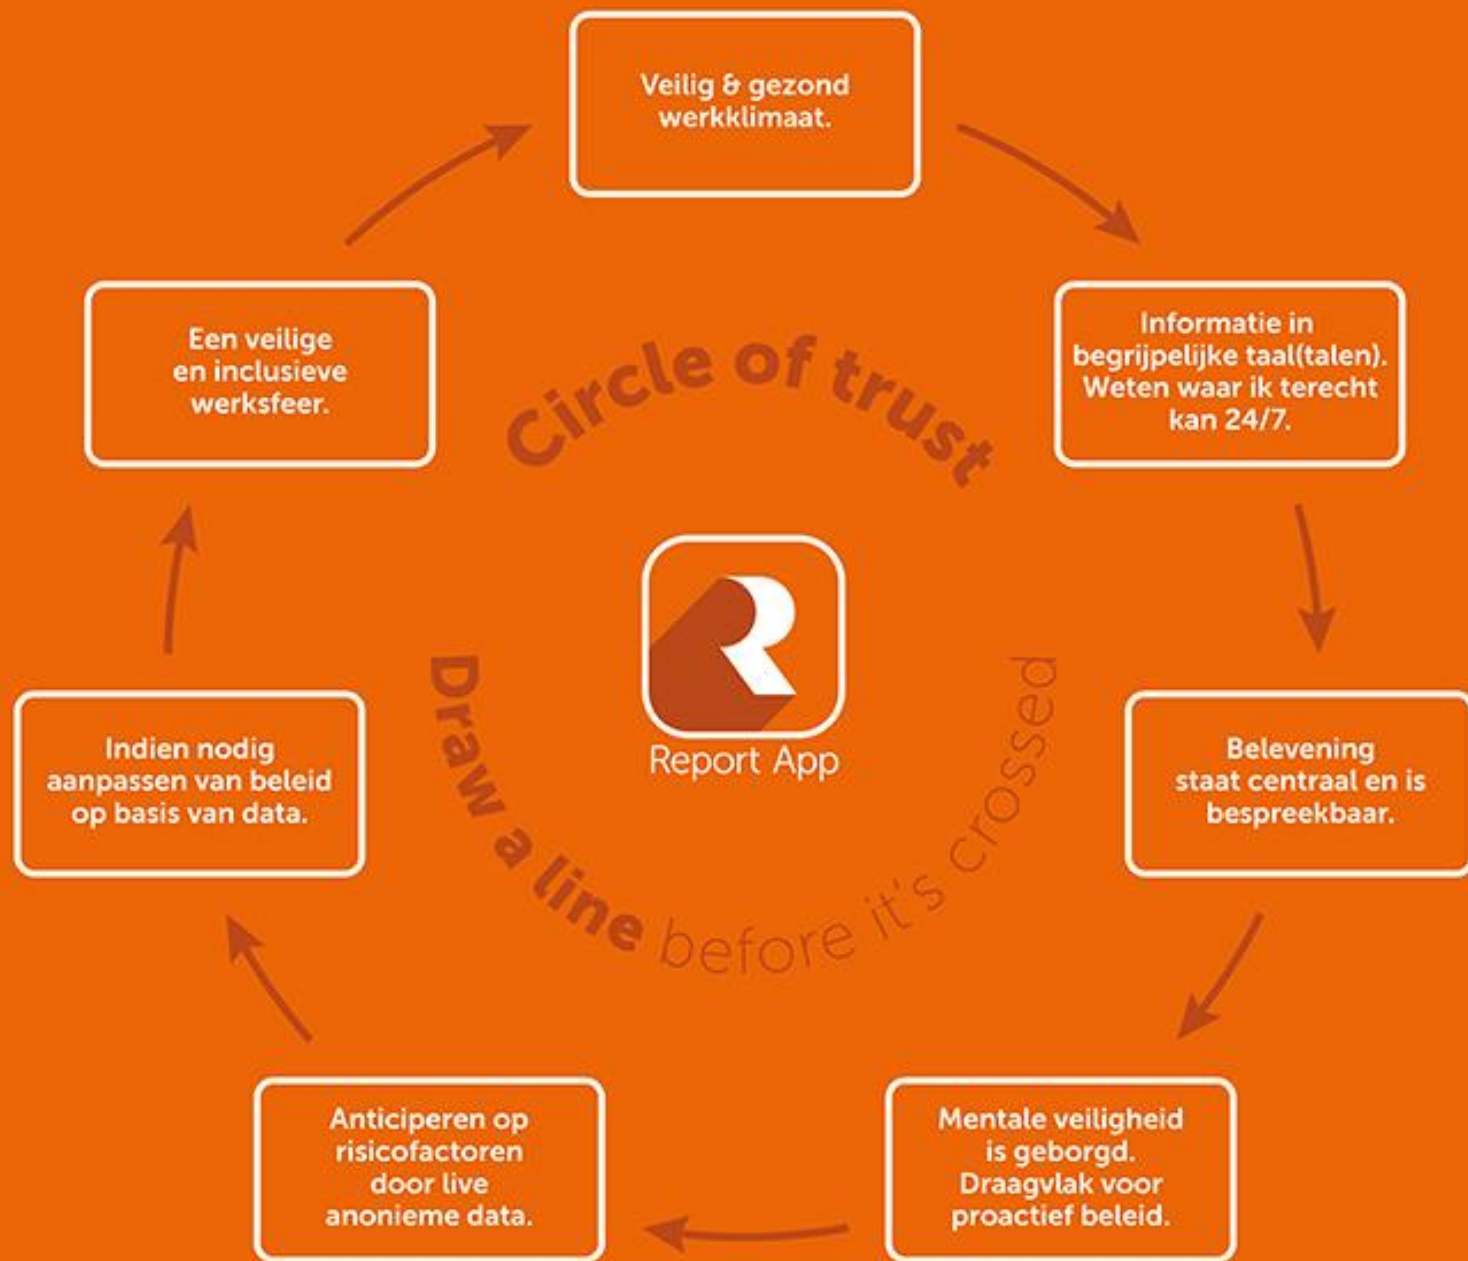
Veilig & gezond werkklimaat.

Informatie in begrijpelijke taal(talen). Weten waar ik terecht kan 24/7.

Belevening staat centraal en is bespreekbaar.

Mentale veiligheid is geborgd. Draagvlak voor proactief beleid.

Anticiperen op risicofactoren door live anonieme data.

Indien nodig aanpassen van beleid op basis van data.

Een veilige en inclusieve werksfeer.

Circle of trust

Report App

Draw a line before it's crossed